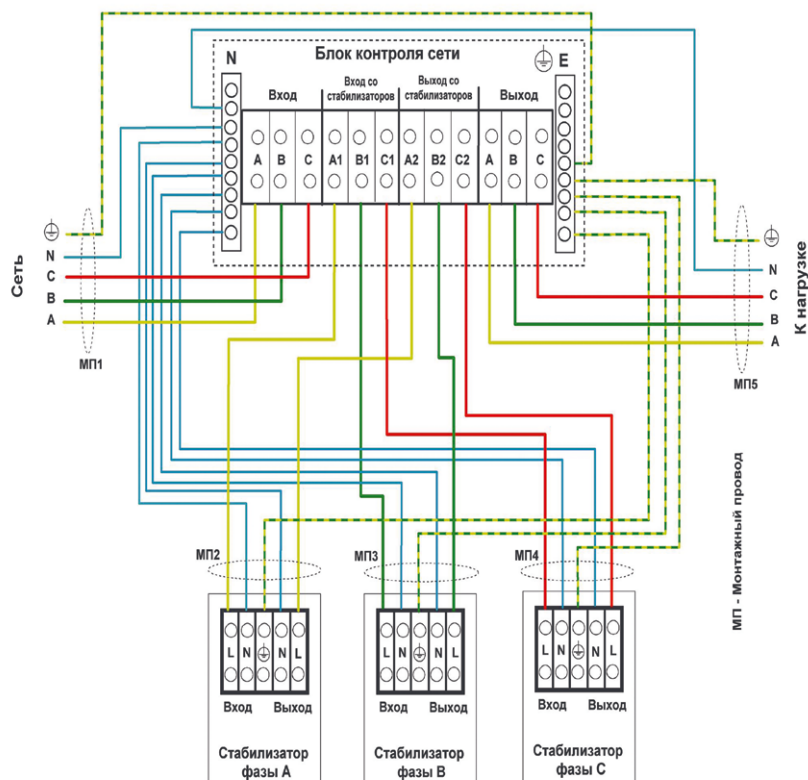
Блок контроля сети

N

E

Вход

Вход со стабилизаторов

Выход со стабилизаторов

Выход

A B C A1 B1 C1 A2 B2 C2 A B C

Сеть

N

C

B

A

МП1

К нагрузке

N

C

B

A

МП5

МП2

МП3

МП4

МП - Монтажный провод

L N N L

Вход Выход

Стабилизатор фазы А

L N N L

Вход Выход

Стабилизатор фазы В

L N N L

Вход Выход

Стабилизатор фазы С